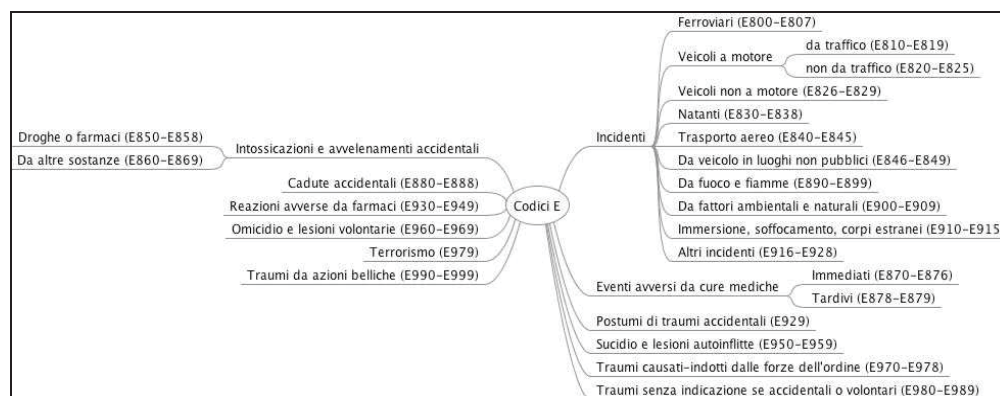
Codici E

Droghe o farmaci (E850–E858)
Da altre sostanze (E860–E869)
Intossicazioni e avvelenamenti accidentali
Cadute accidentali (E880–E888)
Reazioni avverse da farmaci (E930–E949)
Omicidio e lesioni volontarie (E960–E969)
Terrorismo (E979)
Traumi da azioni belliche (E990–E999)

Incidenti
Ferroviari (E800–E807)
Veicoli a motore
da traffico (E810–E819)
non da traffico (E820–E825)
Veicoli non a motore (E826–E829)
Natanti (E830–E838)
Trasporto aereo (E840–E845)
Da veicolo in luoghi non pubblici (E846–E849)
Da fuoco e fiamme (E890–E899)
Da fattori ambientali e naturali (E900–E909)
Immersione, soffocamento, corpi estranei (E910–E915
Altri incidenti (E916–E928)

Eventi avversi da cure mediche
Immediati (E870–E876)
Tardivi (E878–E879)
Postumi di traumi accidentali (E929)
Sucidio e lesioni autoinflitte (E950–E959)
Traumi causati–indotti dalle forze dell'ordine (E970–E978)
Traumi senza indicazione se accidentali o volontari (E980–E989)